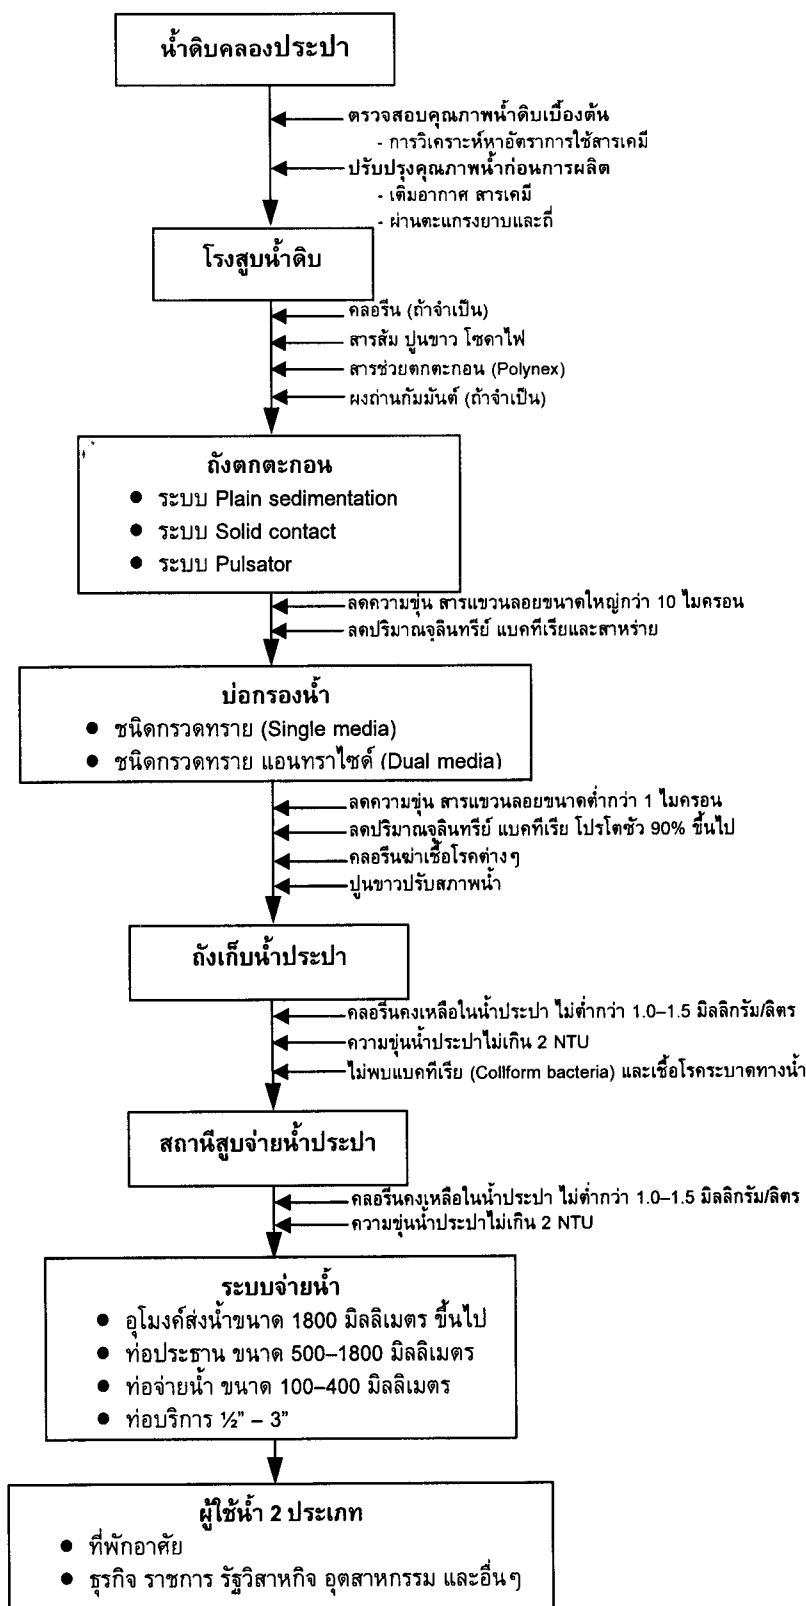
น้ำดิบคลองประปา

ตรวจสอบคุณภาพน้ำดิบเบื้องต้น
- การวิเคราะห์หาอัตราการใช้สารเคมี
ปรับปรุงคุณภาพน้ำก่อนการผลิต
- เติมอากาศ สารเคมี
- ผ่านตะแกรงยาบและถี่

โรงสูบน้ำดิบ

คลอรีน (ถ้าจำเป็น)
สารส้ม ปูนขาว โซดาไฟ
สารช่วยตกตะกอน (Polynex)
ผงถ่านกัมมันต์ (ถ้าจำเป็น)

ถังตกตะกอน
● ระบบ Plain sedimentation
● ระบบ Solid contact
● ระบบ Pulsator

ลดความขุ่น สารแขวนลอยขนาดใหญ่กว่า 10 ไมครอน
ลดปริมาณจุลินทรีย์ แบคทีเรียและสาหร่าย

บ่อกรองน้ำ
● ชนิดกรวดทราย (Single media)
● ชนิดกรวดทราย แอนทราไซด์ (Dual media)

ลดความขุ่น สารแขวนลอยขนาดต่ำกว่า 1 ไมครอน
ลดปริมาณจุลินทรีย์ แบคทีเรีย โปรโตซัว 90% ขึ้นไป
คลอรีนฆ่าเชื้อโรคต่างๆ
ปูนขาวปรับสภาพน้ำ

ถังเก็บน้ำประปา

คลอรีนคงเหลือในน้ำประปา ไม่ต่ำกว่า 1.0–1.5 มิลลิกรัม/ลิตร
ความขุ่นน้ำประปาไม่เกิน 2 NTU
ไม่พบแบคทีเรีย (Collform bacteria) และเชื้อโรคระบาดทางน้ำ

สถานีสูบจ่ายน้ำประปา

คลอรีนคงเหลือในน้ำประปา ไม่ต่ำกว่า 1.0–1.5 มิลลิกรัม/ลิตร
ความขุ่นน้ำประปาไม่เกิน 2 NTU

ระบบจ่ายน้ำ
● อุโมงค์ส่งน้ำขนาด 1800 มิลลิเมตร ขึ้นไป
● ท่อประธาน ขนาด 500–1800 มิลลิเมตร
● ท่อจ่ายน้ำ ขนาด 100–400 มิลลิเมตร
● ท่อบริการ ½" – 3"

ผู้ใช้น้ำ 2 ประเภท
● ที่พักอาศัย
● ธุรกิจ ราชการ รัฐวิสาหกิจ อุตสาหกรรม และอื่นๆ